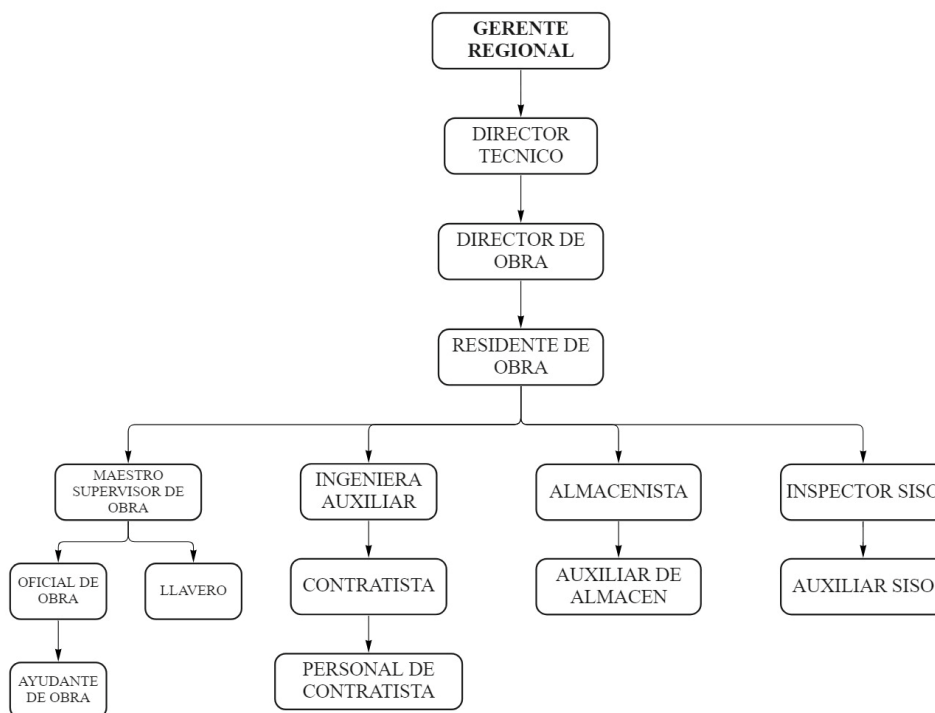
GERENTE REGIONAL

DIRECTOR TECNICO

DIRECTOR DE OBRA

RESIDENTE DE OBRA

MAESTRO SUPERVISOR DE OBRA

OFICIAL DE OBRA

AYUDANTE DE OBRA

LLAVERO

INGENIERA AUXILIAR

CONTRATISTA

PERSONAL DE CONTRATISTA

ALMACENISTA

AUXILIAR DE ALMACEN

INSPECTOR SISO

AUXILIAR SISO